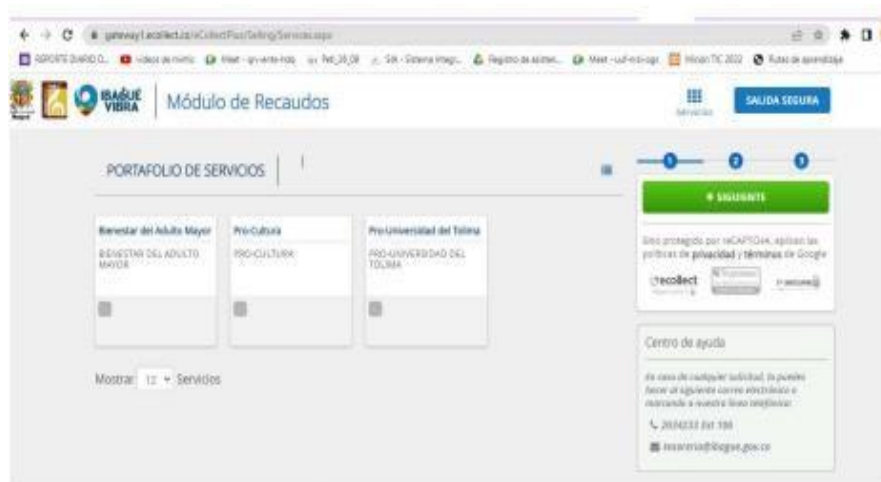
gateway1.ecollect.co/eCollectPlus/Selling/Services.aspx

REPORTE DIARIO D... Videos de mimio Meet - qrv-ente-nda Ref_20_08 SIA - Sistema Integr... Registro de asisten... Meet - uuf-nrzo-ogo Misión TIC 2022 Rutas de aprendizaje

IBAGUÉ VIBRA | Módulo de Recaudos

Servicios

SALIDA SEGURA

PORTAFOLIO DE SERVICIOS

1 2 3

➜ SIGUIENTE

Sitio protegido por reCAPTCHA, aplican las políticas de privacidad y términos de Google

ecollect

Bienestar del Adulto Mayor
BIENESTAR DEL ADULTO MAYOR

Pro-Cultura
PRO-CULTURA

Pro-Universidad del Tolima
PRO-UNIVERSIDAD DEL TOLIMA

Mostrar 12 Servicios

Centro de ayuda

En caso de cualquier solicitud, lo puedes hacer al siguiente correo electrónico o marcando a nuestra línea telefónica:

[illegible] Ext 100

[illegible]@ibague.gov.co